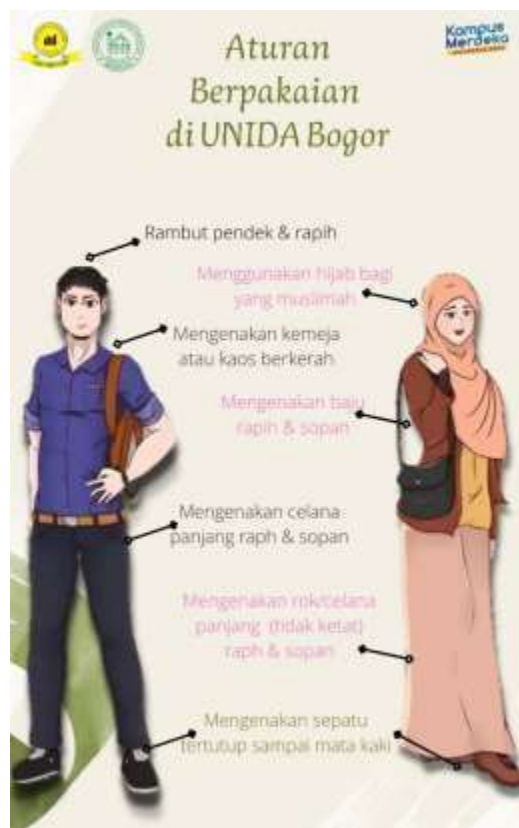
Kampus Merdeka

Aturan Berpakaian di UNIDA Bogor

Rambut pendek & rapih

Menggunakan hijab bagi yang muslimah

Mengenakan kemeja atau kaos berkerah

Mengenakan baju rapih & sopan

Mengenakan celana panjang raph & sopan

Mengenakan rok/celana panjang (tidak ketat) raph & sopan

Mengenakan sepatu tertutup sampai mata kaki